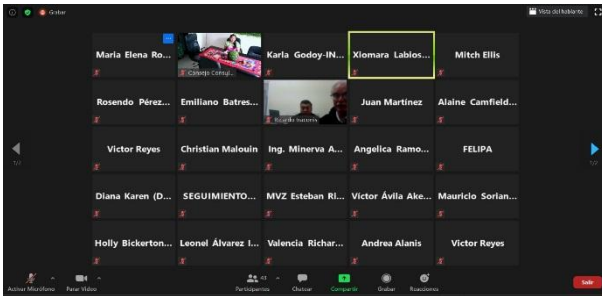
Grabar

Vista del hablante

Maria Elena Ro...

Consejo Consul...

Karla Godoy-IN...

Xiomara Lablos...

Mitch Ellis

Rosendo Pérez...

Emiliano Batres...

Ricardo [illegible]

Juan Martinez

Alaine Camfield...

Victor Reyes

Christian Malouin

Ing. Minerva A...

Angelica Ramo...

FELIPA

Diana Karen (D...

SEGUIMIENTO...

MVZ Esteban Ri...

Victor Ávila Ake...

Mauricio Sorian...

Holly Bickerton...

Leonel Álvarez I...

Valencia Richar...

Andrea Alanis

Victor Reyes

1/2

1/2

Activar Micrófono

Parar Video

Participantes 41

Chatear

Compartir

Grabar

Reacciones

Salir